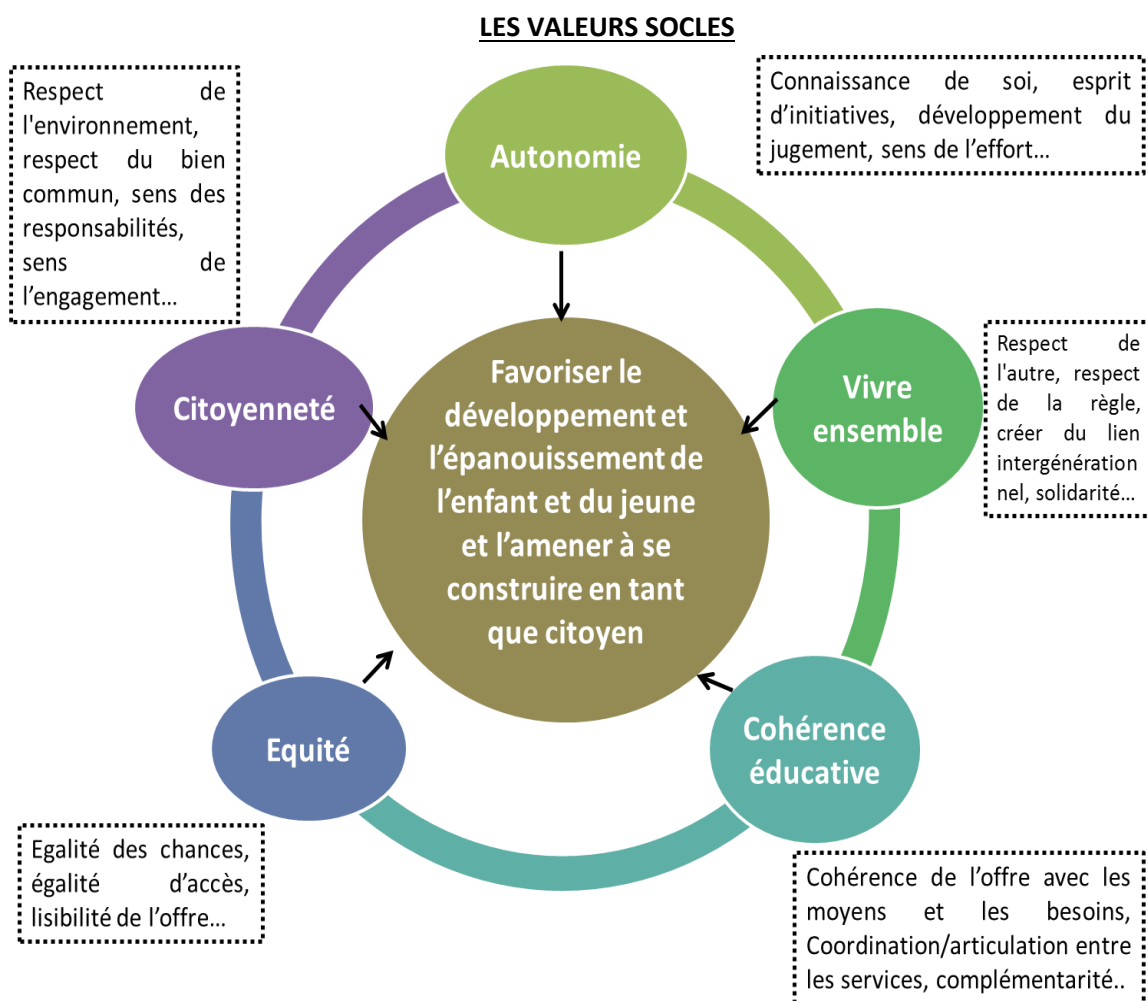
LES VALEURS SOCLES

Respect de l'environnement, respect du bien commun, sens des responsabilités, sens de l'engagement…

Autonomie

Connaissance de soi, esprit d'initiatives, développement du jugement, sens de l'effort…

Citoyenneté

Favoriser le développement et l'épanouissement de l'enfant et du jeune et l'amener à se construire en tant que citoyen

Vivre ensemble

Respect de l'autre, respect de la règle, créer du lien intergénération nel, solidarité…

Equité

Cohérence éducative

Egalité des chances, égalité d'accès, lisibilité de l'offre…

Cohérence de l'offre avec les moyens et les besoins, Coordination/articulation entre les services, complémentarité..